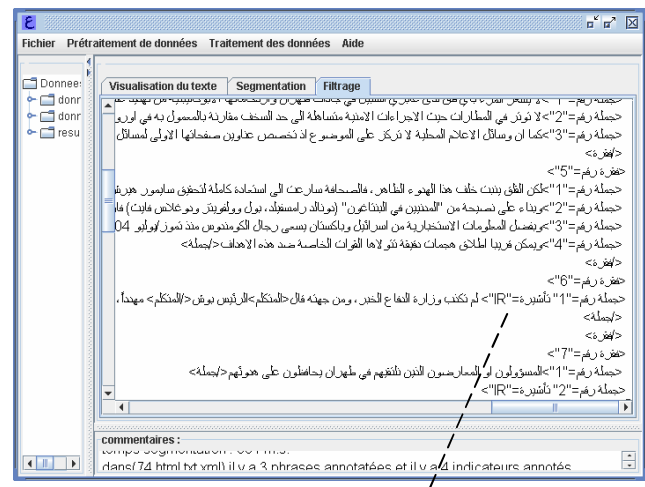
Fichier Prétraitement de données Traitement des données Aide

Donnees
donr
donr
resu

Visualisation du texte Segmentation Filtrage

جملة رقم="2">لا تؤثر في المطارات حيث الاجراءات الامنية متساهلة الى حد السخف مقارنة بالمعمول به في اورو
جملة رقم="3">كما ان وسائل الاعلام المحلية لا تركز على الموضوع اذ تخصص عناوين صفحاتها الاولى لمسائل
</فقرة>
<فقرة رقم="5">
جملة رقم="1">لكن القلق ينبث خلف هذا الهدوء الظاهر، فالصحافة سارعت الى استفادة كاملة لتحقيق سايمور هيرش
جملة رقم="2">وبناء على نصيحة من "المدنيين في البنتاغون" (دونالد رامسفيلد، بول وولفويتز ودوغلاس فايث) فإ
جملة رقم="3">وتفضل المعلومات الاستخبارية من اسرائيل وباكستان يسمى رجال الكوماندوس منذ تموز/يوليو 04
جملة رقم="4">ويمكن قريبا اطلاق هجمات دقيقة تتولاها القوات الخاصة ضد هذه الاهداف</جملة>
</فقرة>
<فقرة رقم="6">
جملة رقم="1" تأشيرة="IR"> لم تكتب وزارة الدفاع الخبر، ومن جهته قال<المتكلم>الرئيس بوش</المتكلم> مهدداً،
</جملة>
</فقرة>
<فقرة رقم="7">
جملة رقم="1">المسؤولون او المعارضون الذين نلتقيهم في طهران يحافظون على هدوئهم</جملة>
جملة رقم="2" تأشيرة="IR">

commentaires :
temps segmentation : 00 min 3.
dans(74.html.txt.xml) il y a 3 phrases annotatées et il y a 4 indicateurs annotés